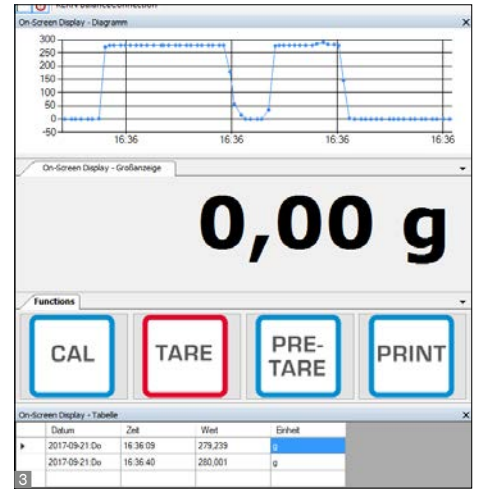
KERN BalanceConnection

On-Screen Display - Diagramm

300
250
200
150
100
50
0
-50

16:36
16:36
16:36
16:36

On-Screen Display - Großanzeige

0,00 g

Functions

CAL
TARE
PRE-TARE
PRINT

On-Screen Display - Tabelle

| | Datum | Zeit | Wert | Einheit |
|---|---|---|---|---|
| ▸ | 2017-09-21:Do | 16:36:09 | 279,239 | g |
| | 2017-09-21:Do | 16:36:40 | 280,001 | g |

3